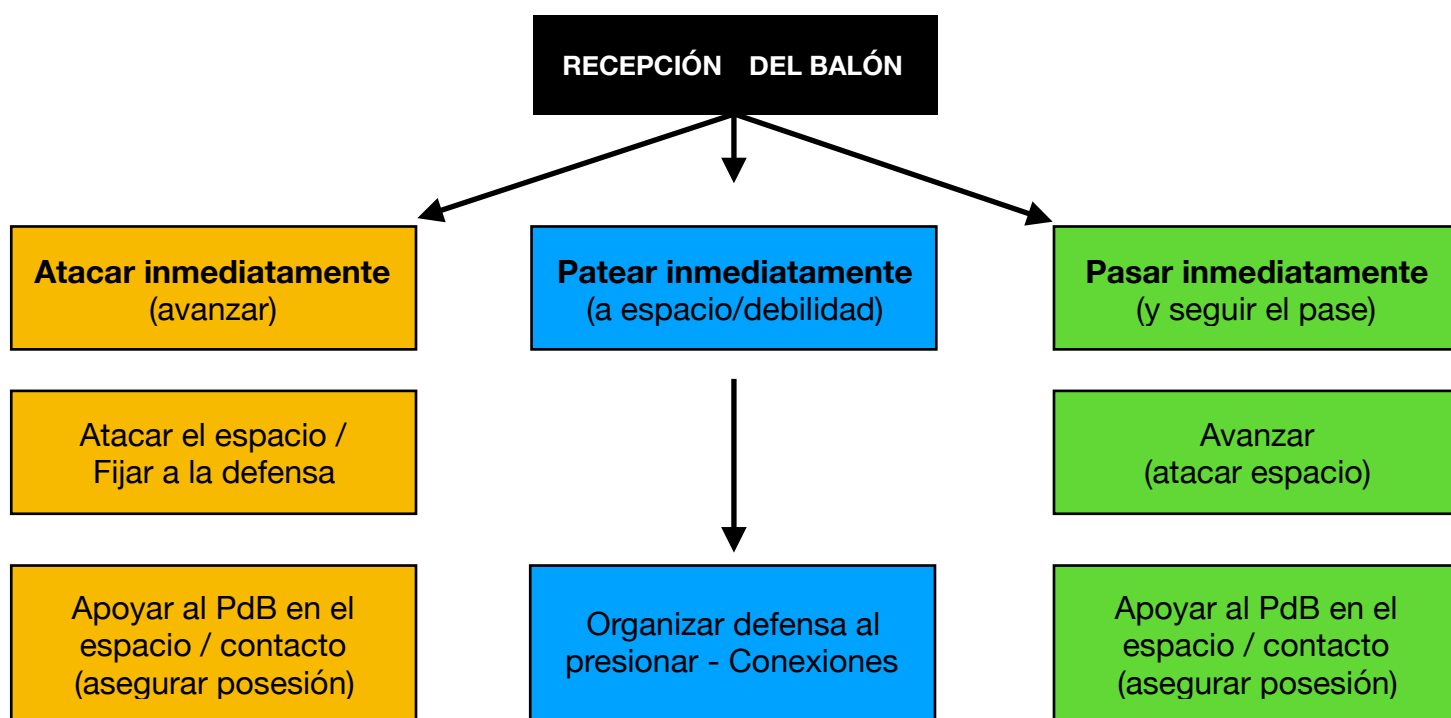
RECEPCIÓN DEL BALÓN

Atacar inmediatamente
(avanzar)

Patear inmediatamente
(a espacio/debilidad)

Pasar inmediatamente
(y seguir el pase)

Atacar el espacio / Fijar a la defensa

Avanzar
(atacar espacio)

Apoyar al PdB en el espacio / contacto (asegurar posesión)

Organizar defensa al presionar - Conexiones

Apoyar al PdB en el espacio / contacto (asegurar posesión)